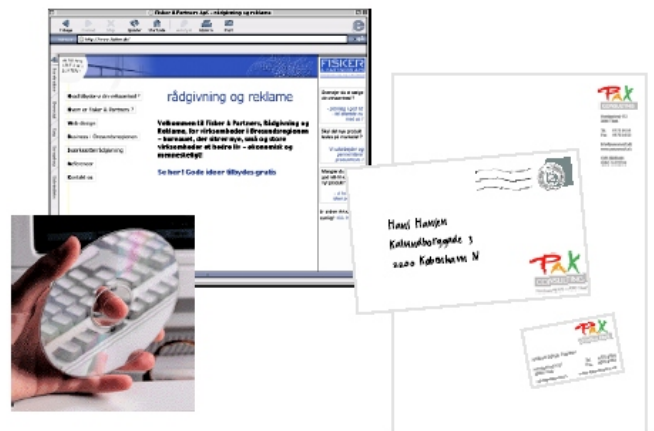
Fisker & Partners ApS - rådgivning og reklame

FISKER

rådgivning og reklame

Velkommen til Fisker & Partners, Rådgivning og Reklame, for virksomheder i Øresundsregionen – barnehaven, der sikrer mye, små og store virksomheder at hodre ind – økonomisk og nemmestellyt!

Se her! Gode ideer tilbydes gratis

Web design

Referencer

Kontakt os

Hans Hansen
Kalundborggade 3
2200 København N

PAX

PAX

PAX